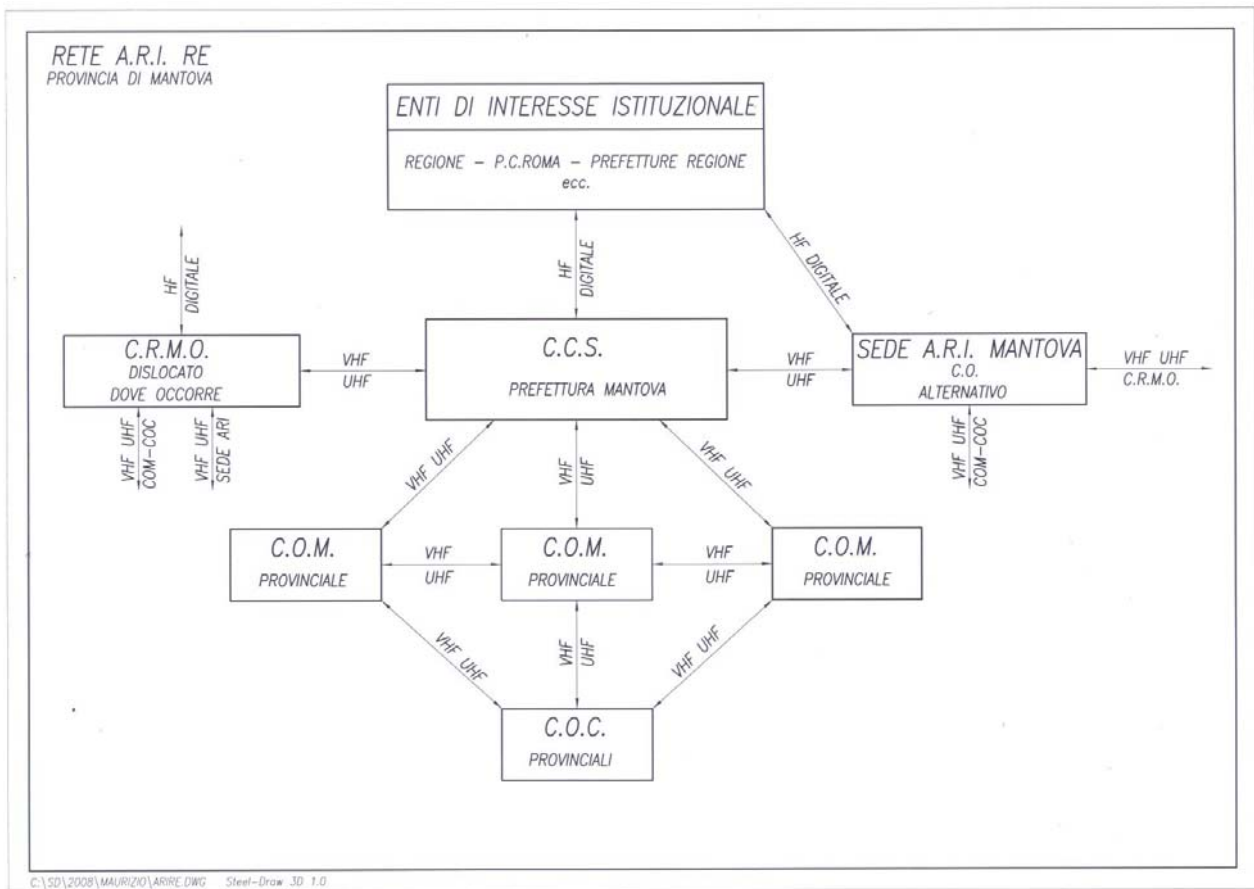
RETE A.R.I. RE
PROVINCIA DI MANTOVA

ENTI DI INTERESSE ISTITUZIONALE

REGIONE – P.C.ROMA – PREFETTURE REGIONE
ecc.

HF
DIGITALE

HF
DIGITALE

HF DIGITALE

C.R.M.O.
DISLOCATO
DOVE OCCORRE

VHF
UHF

C.C.S.

PREFETTURA MANTOVA

VHF
UHF

SEDE A.R.I. MANTOVA
C.O.
ALTERNATIVO

VHF UHF
C.R.M.O.

VHF UHF
COM–COC

VHF UHF
SEDE ARI

VHF UHF
COM–COC

VHF UHF

VHF
UHF

VHF UHF

C.O.M.

PROVINCIALE

VHF
UHF

C.O.M.
PROVINCIALE

VHF
UHF

C.O.M.

PROVINCIALE

VHF UHF

VHF
UHF

VHF UHF

C.O.C.

PROVINCIALI

C:\SD\2008\MAURIZIO\ARIRE.DWG Steel–Draw 3D 1.0